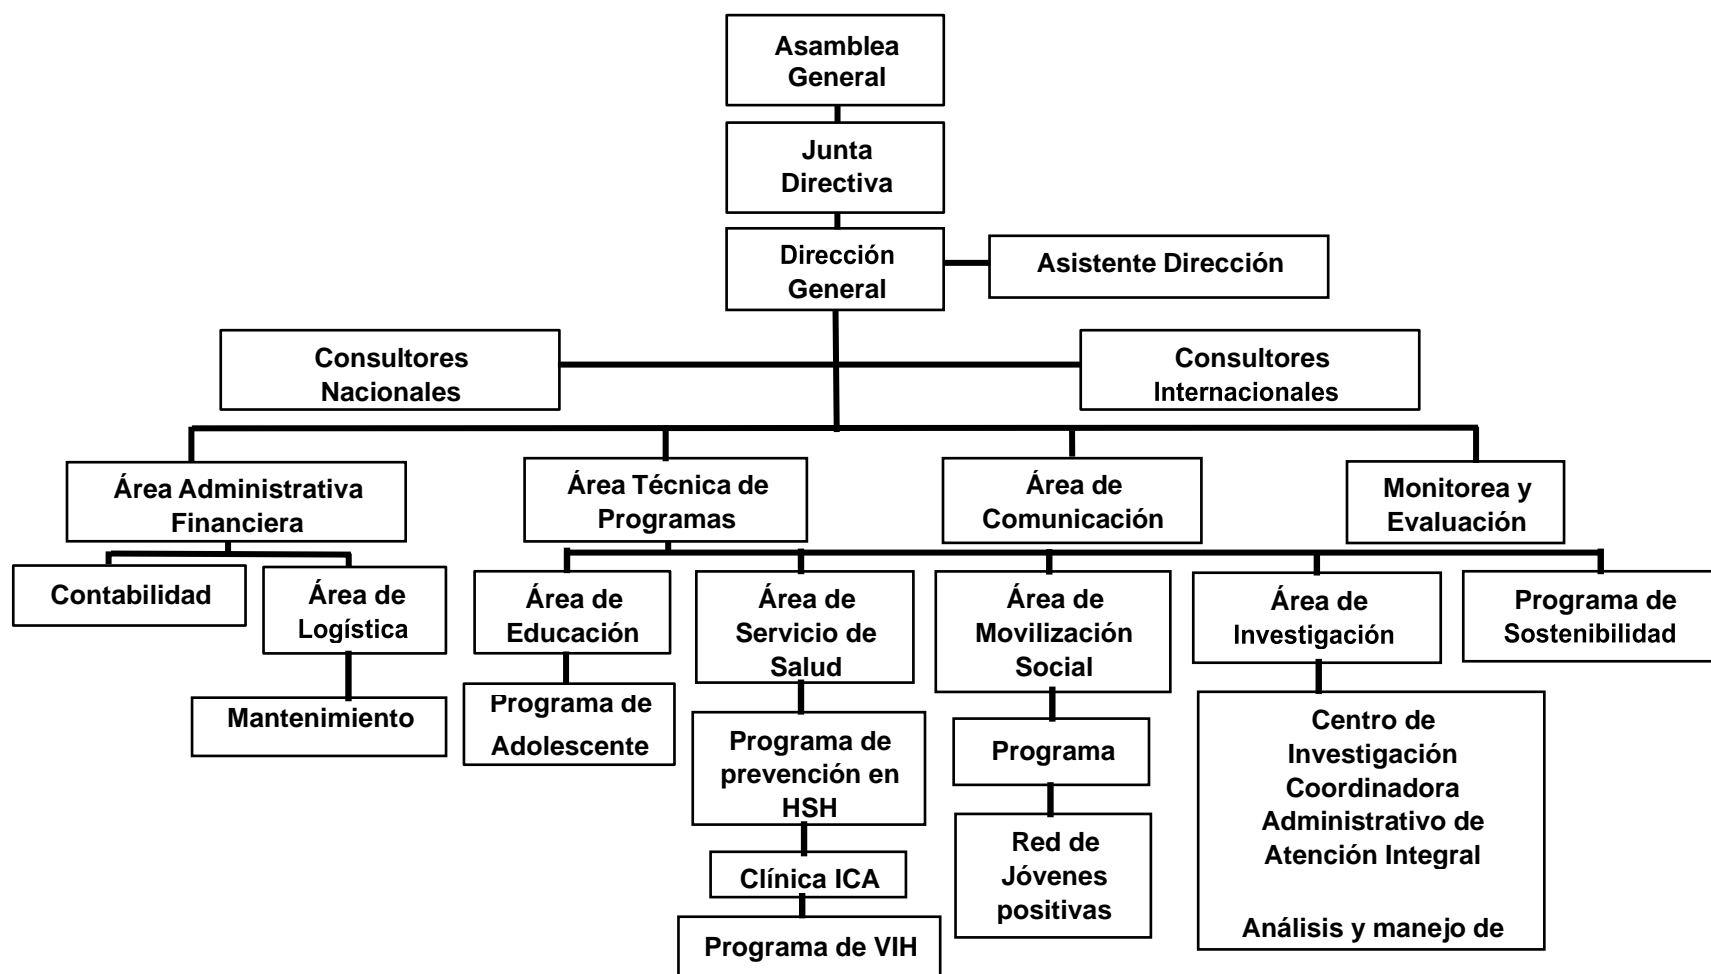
Asamblea General

Junta Directiva

Dirección General

Asistente Dirección

Consultores Nacionales

Consultores Internacionales

Área Administrativa Financiera

Área Técnica de Programas

Área de Comunicación

Monitorea y Evaluación

Contabilidad

Área de Logística

Mantenimiento

Área de Educación

Programa de Adolescente

Área de Servicio de Salud

Programa de prevención en HSH

Clínica ICA

Programa de VIH

Área de Movilización Social

Programa

Red de Jóvenes positivas

Área de Investigación

Centro de Investigación Coordinadora Administrativo de Atención Integral

Análisis y manejo de

Programa de Sostenibilidad